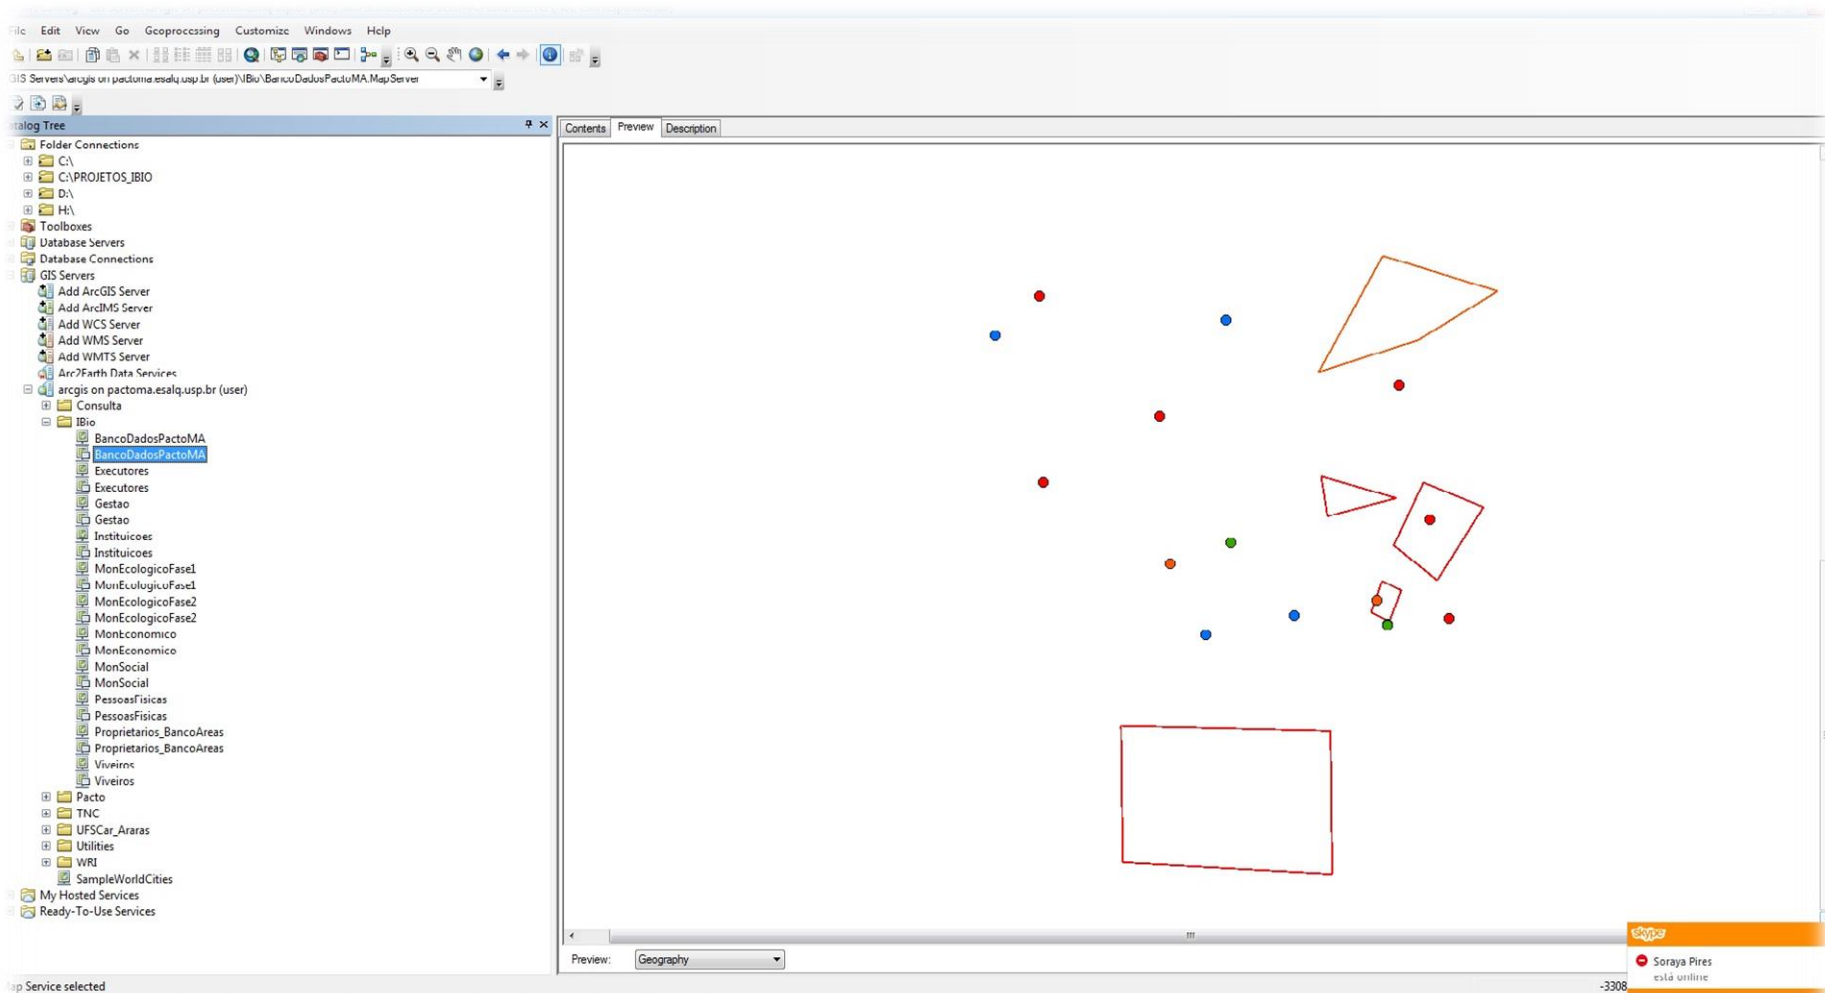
File Edit View Go Geoprocessing Customize Windows Help

IS Servers\arcgis on pactoma.esalq.usp.br (user)\IBio\BancoDadosPactoMA.MapServer

talog Tree

Folder Connections
C:\
C:\PROJETOS_IBIO
D:\
H:\
Toolboxes
Database Servers
Database Connections
GIS Servers
Add ArcGIS Server
Add ArcIMS Server
Add WCS Server
Add WMS Server
Add WMTS Server
Arc2Earth Data Services
arcgis on pactoma.esalq.usp.br (user)
Consulta
IBio
BancoDadosPactoMA
BancoDadosPactoMA
Executores
Executores
Gestao
Gestao
Instituicoes
Instituicoes
MonEcologicoFase1
MonEcologicoFase1
MonEcologicoFase2
MonEcologicoFase2
MonEconomico
MonEconomico
MonSocial
MonSocial
PessoasFisicas
PessoasFisicas
Proprietarios_BancoAreas
Proprietarios_BancoAreas
Viveiros
Viveiros
Pacto
TNC
UFSCar_Araras
Utilities
WRI
SampleWorldCities
My Hosted Services
Ready-To-Use Services

Contents Preview Description

Preview: Geography

skype
Soraya Pires
está online

-3308

p Service selected